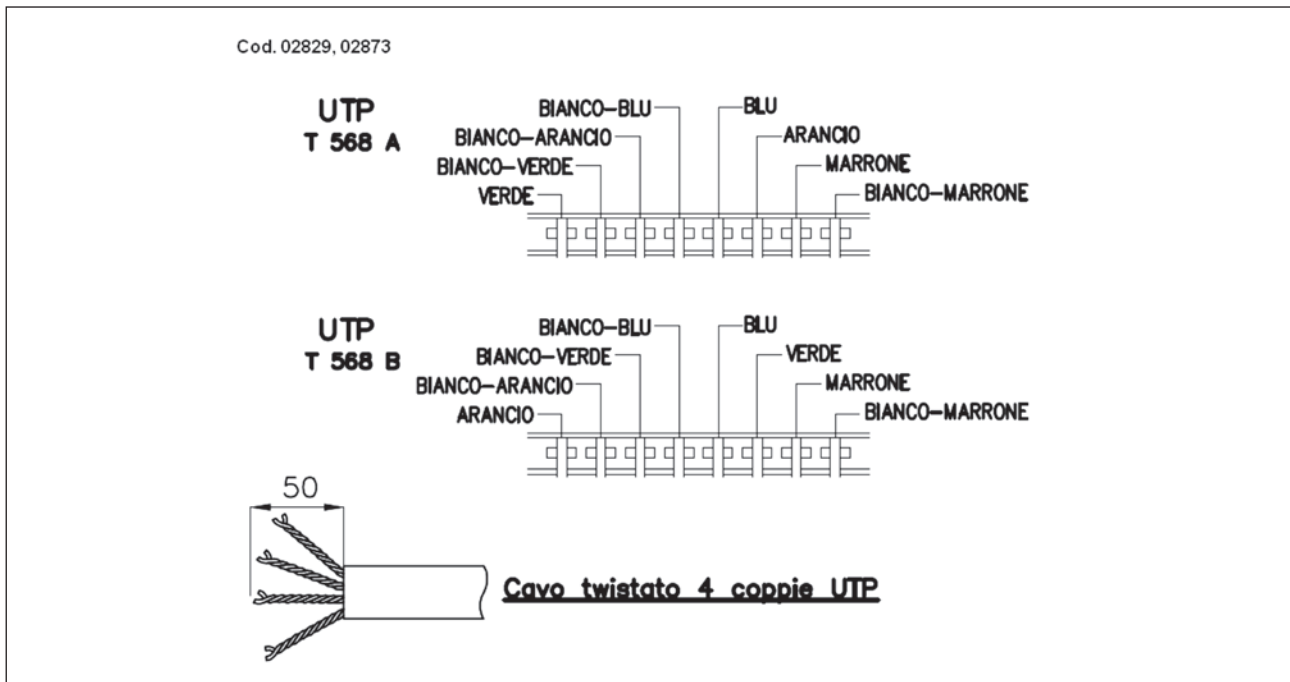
Cod. 02829, 02873

UTP
T 568 A

BIANCO-BLU
BLU
BIANCO-ARANCIO
ARANCIO
BIANCO-VERDE
MARRONE
VERDE
BIANCO-MARRONE

UTP
T 568 B

BIANCO-BLU
BLU
BIANCO-VERDE
VERDE
BIANCO-ARANCIO
MARRONE
ARANCIO
BIANCO-MARRONE

50

Cavo twistato 4 coppie UTP